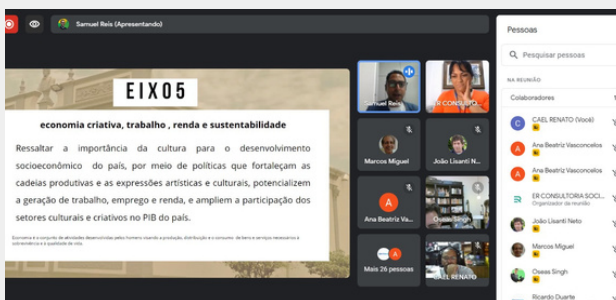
Samuel Reis (Apresentando)

EIXO5

economia criativa, trabalho , renda e sustentabilidade

Ressaltar a importância da cultura para o desenvolvimento socioeconômico do país, por meio de políticas que fortaleçam as cadeias produtivas e as expressões artísticas e culturais, potencializem a geração de trabalho, emprego e renda, e ampliem a participação dos setores culturais e criativos no PIB do país.

Economia é o conjunto de atividades desenvolvidas pelos homens visando a produção, distribuição e o consumo de bens e serviços necessários à sobrevivência e à qualidade de vida.

Samuel Reis

ER CONSULTO

Marcos Miguel

João Lisanti N...

Ana Beatriz Va...

Oseas Singh

Mais 26 pessoas

CAEL RENATO

Pessoas

Pesquisar pessoas

NA REUNIÃO

Colaboradores

CAEL RENATO (Você)

Ana Beatriz Vasconcelos

Ana Beatriz Vasconcelos

ER CONSULTORIA SOCI...
Organizador da reunião

João Lisanti Neto

Marcos Miguel

Oseas Singh

Ricardo Duarte